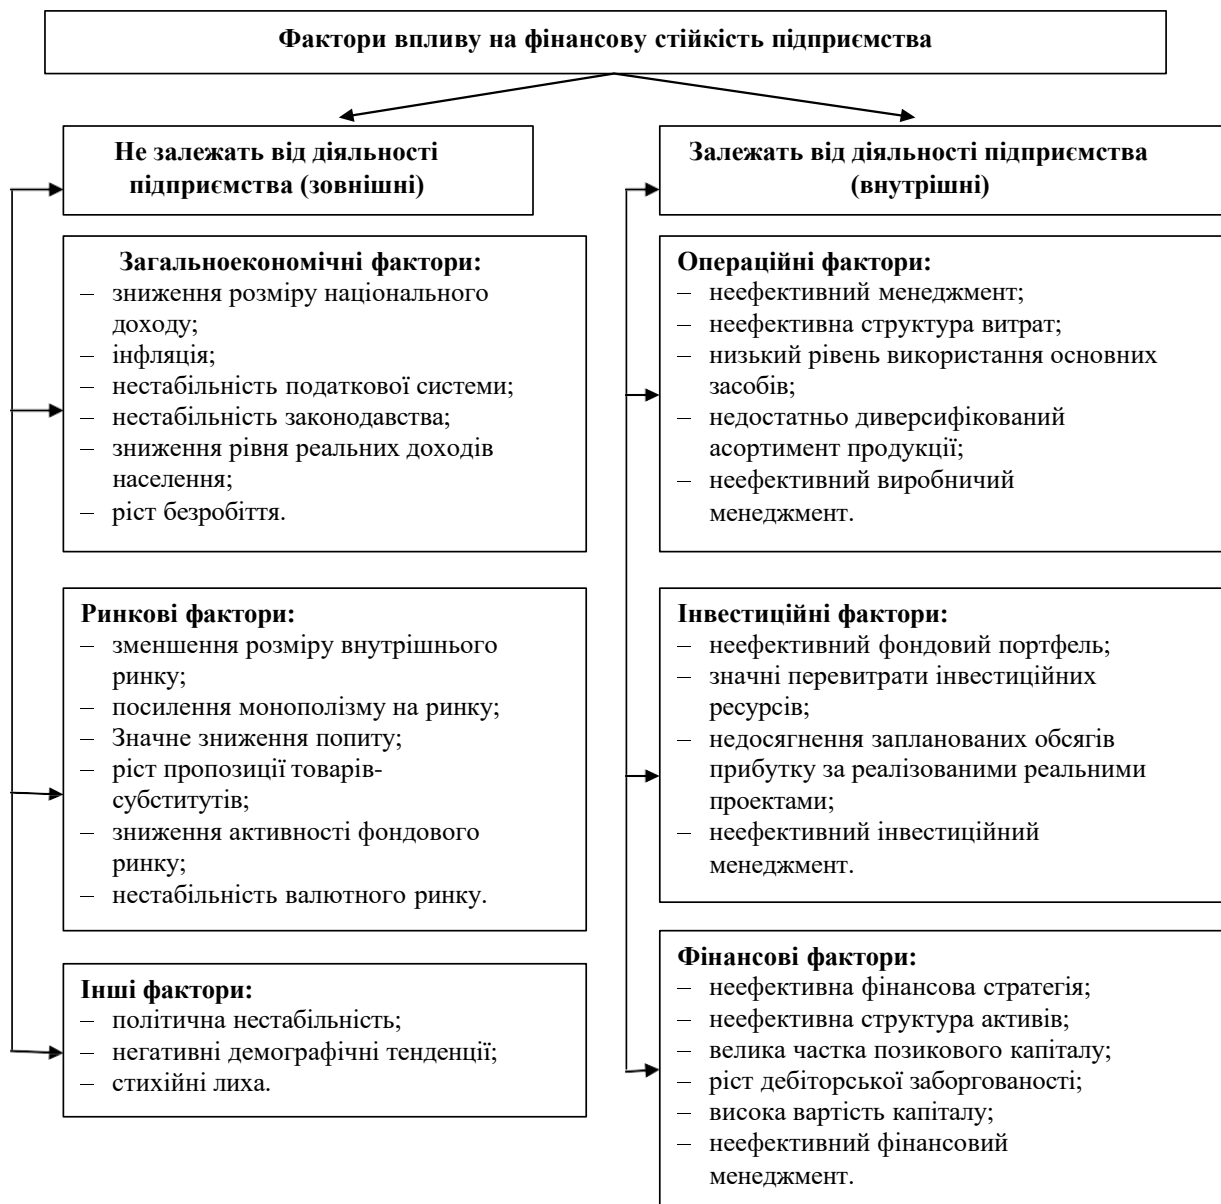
Фактори впливу на фінансову стійкість підприємства

Не залежать від діяльності підприємства (зовнішні)

Загальноекономічні фактори:
– зниження розміру національного доходу;
– інфляція;
– нестабільність податкової системи;
– нестабільність законодавства;
– зниження рівня реальних доходів населення;
– ріст безробіття.

Ринкові фактори:
– зменшення розміру внутрішнього ринку;
– посилення монополізму на ринку;
– Значне зниження попиту;
– ріст пропозиції товарів-субститутів;
– зниження активності фондового ринку;
– нестабільність валютного ринку.

Інші фактори:
– політична нестабільність;
– негативні демографічні тенденції;
– стихійні лиха.

Залежать від діяльності підприємства (внутрішні)

Операційні фактори:
– неефективний менеджмент;
– неефективна структура витрат;
– низький рівень використання основних засобів;
– недостатньо диверсифікований асортимент продукції;
– неефективний виробничий менеджмент.

Інвестиційні фактори:
– неефективний фондовий портфель;
– значні перевитрати інвестиційних ресурсів;
– недосягнення запланованих обсягів прибутку за реалізованими реальними проектами;
– неефективний інвестиційний менеджмент.

Фінансові фактори:
– неефективна фінансова стратегія;
– неефективна структура активів;
– велика частка позикового капіталу;
– ріст дебіторської заборгованості;
– висока вартість капіталу;
– неефективний фінансовий менеджмент.